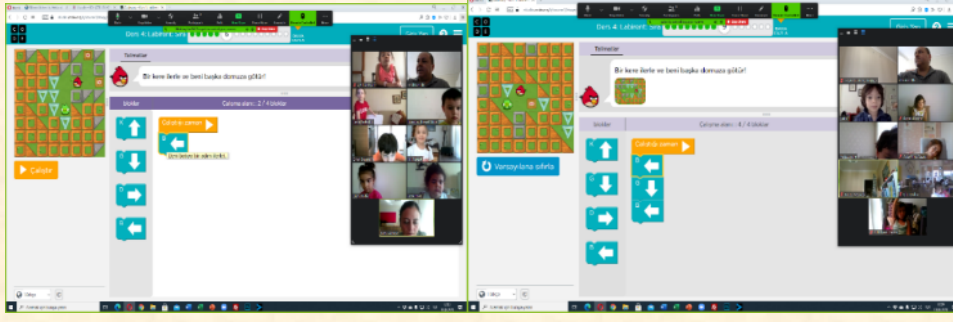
Ders 4: Labirent: Sıra

Talimatlar

Bir kere ileri ve beni başka domuza götür!

Bloklar

Çalışma alanı: 2 / 4 bloklar

Çalıştır üzerinde

Çalıştır

Türkçe

Ders 4: Labirent: Sıra

Talimatlar

Bir kere ileri ve beni başka domuza götür!

Bloklar

Çalışma alanı: 4 / 4 bloklar

Çalıştır üzerinde

Varsayılana sıfırla

Türkçe